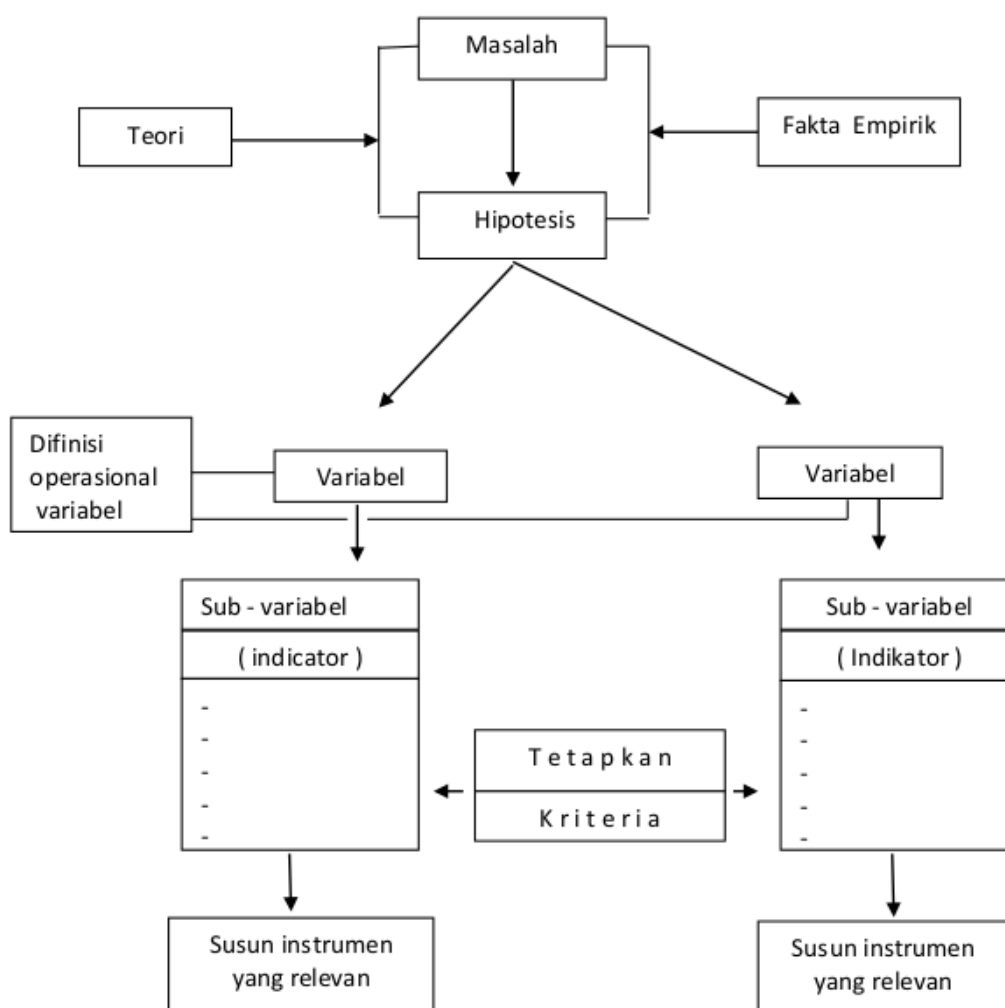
Masalah

Teori

Fakta Empirik

Hipotesis

Difinisi operasional variabel

Variabel

Variabel

Sub - variabel

( indicator )

-
-
-
-
-

Sub - variabel

( Indikator )

-
-
-
-
-

Tetapkan

Kriteria

Susun instrumen yang relevan

Susun instrumen yang relevan